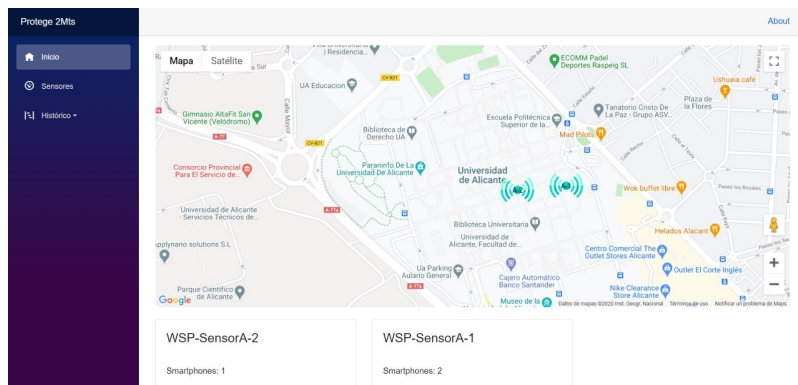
Protege 2Mts

Inicio

Sensores

Histórico

About

Mapa

Satélite

Universidad | Residencia...

ECOMM Padel Deportes Raspeig SL

UA Educacion

CV-821

Ushuaia café

Calle Mayor

Biblioteca de Derecho UA

Escuela Politécnica Superior de la...

Tanatorio Cristo De La Paz - Grupo ASV...

Plaza de la Flores

Gimnasio AltaFit San Vicente (Velódromo)

A-77

CV-821

Mad Pilots

Consorcio Provincial Para El Servicio de...

Paraninfo De La Universidad De Alicante

Universidad de Alicante

Wok buffet libre

A-77A

Universidad de Alicante - Servicios Técnicos de...

Biblioteca Universitaria

Universidad de Alicante, Facultad de...

Helados Alacant

applynano solutions S.L

Centro Comercial The Outlet Stores Alicante

Outlet El Corte Inglés

Ua Parking Aulario General

Cajero Automático Banco Santander

Parque Cientifico de Alicante

A-77A

Nike Clearance Store Alicante

Museo de la

Google

Datos de mapas ©2020 Inst. Geogr. Nacional

Términos de uso

Notificar un problema de Maps

WSP-SensorA-2

Smartphones: 1

WSP-SensorA-1

Smartphones: 2